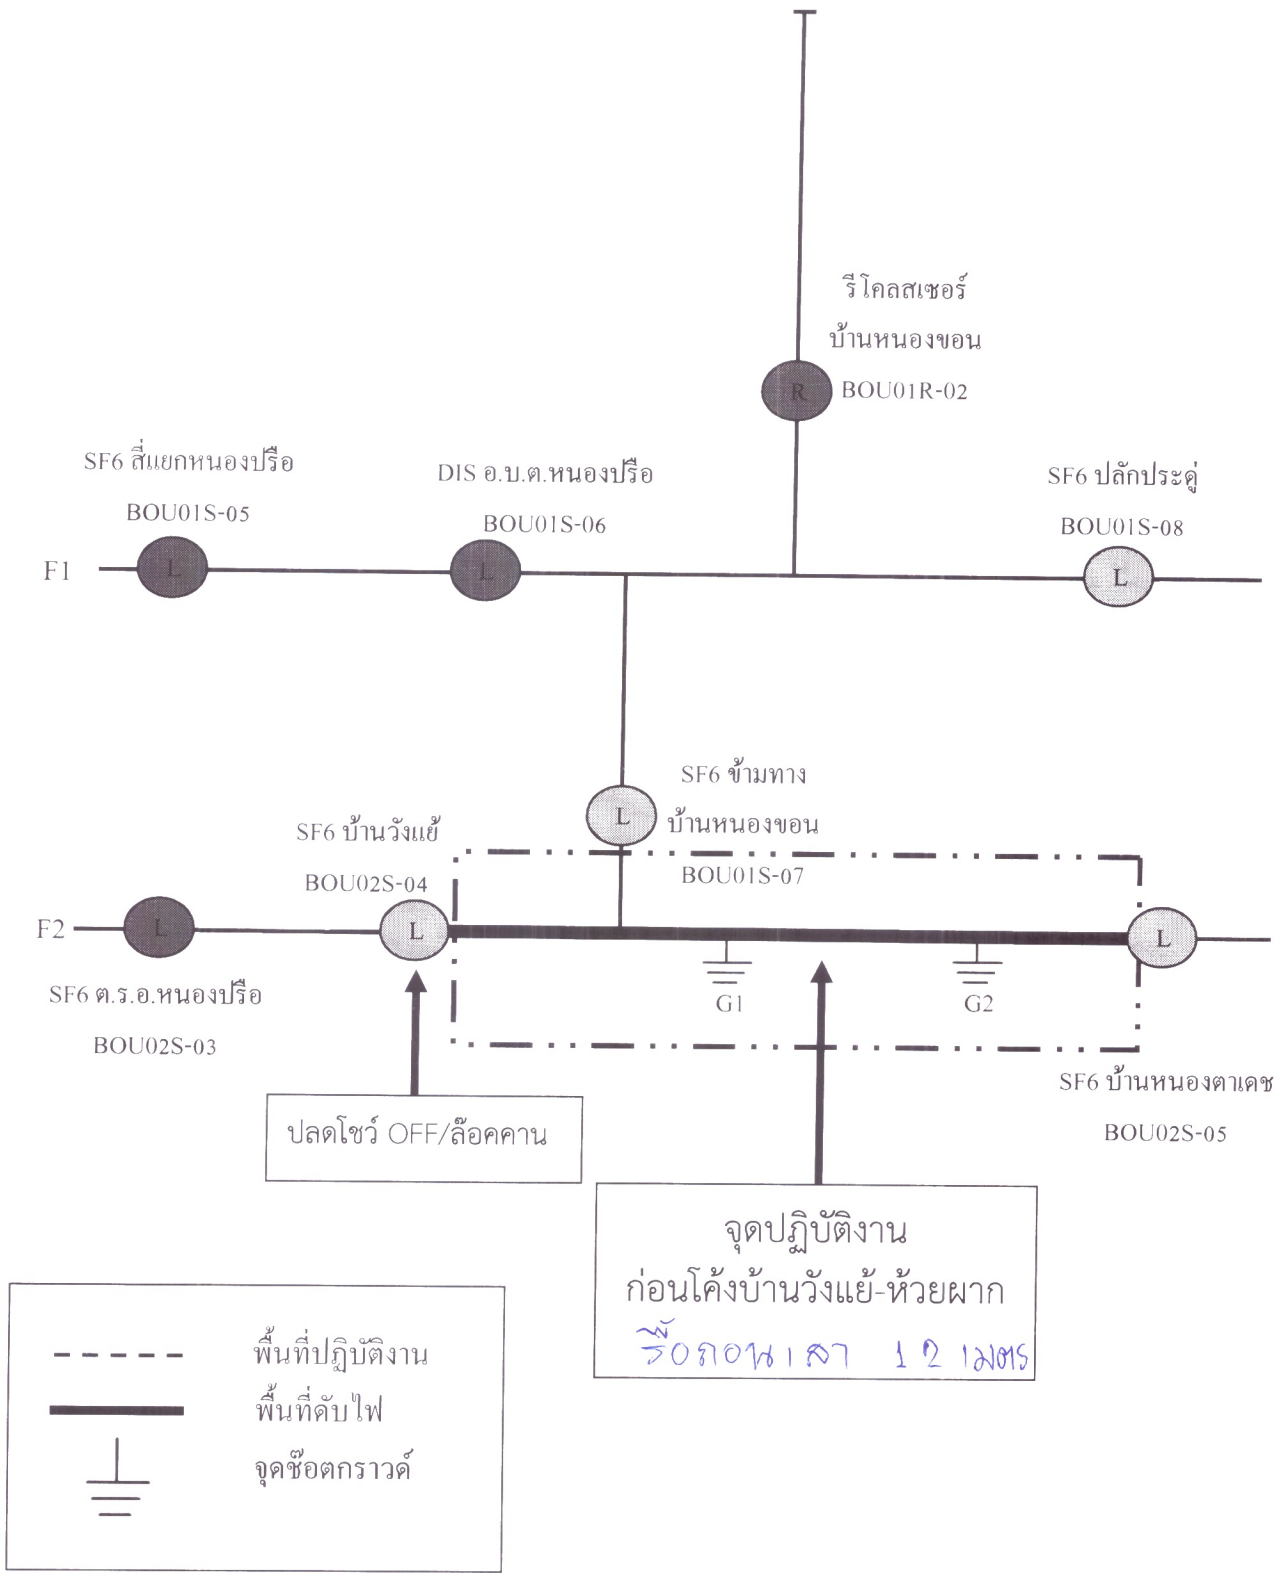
รีโคลสเซอร์
บ้านหนองขอน
R
BOU01R-02

SF6 สี่แยกหนองปรือ
BOU01S-05
L

DIS อ.บ.ต.หนองปรือ
BOU01S-06
L

SF6 ปลักประดู่
BOU01S-08
L

F1

SF6 ข้ามทาง
บ้านหนองขอน
BOU01S-07
L

SF6 บ้านวังแย้
BOU02S-04
L

F2
L
SF6 ต.ร.อ.หนองปรือ
BOU02S-03

G1
G2

L
SF6 บ้านหนองตาเดช
BOU02S-05

ปลดโซว์ OFF/ล๊อคคาน

จุดปฏิบัติงาน
ก่อนโค้งบ้านวังแย้-ห้วยผาก
รื้อถอนเสา 12 เมตร

พื้นที่ปฏิบัติงาน
พื้นที่ดับไฟ
จุดช๊อตกราวด์